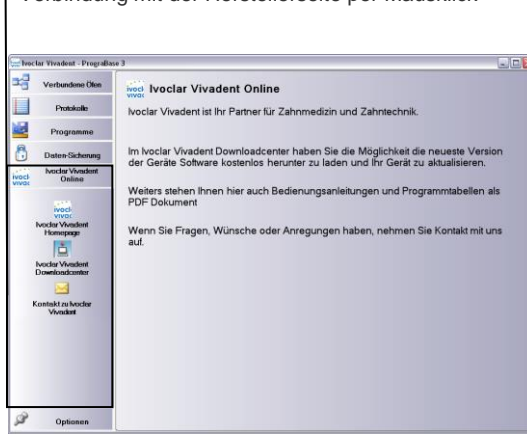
Verbindung mit der Herstellerseite per Mausklick

Ivoclar Vivadent - PrograBase 3

Verbundene Öfen

Protokolle

Programme

Daten-Sicherung

Ivoclar Vivadent Online

Ivoclar Vivadent Homepage

Ivoclar Vivadent Downloadcenter

Kontakt zu Ivoclar Vivadent

Optionen

Ivoclar Vivadent Online

Ivoclar Vivadent ist Ihr Partner für Zahnmedizin und Zahntechnik.

Im Ivoclar Vivadent Downloadcenter haben Sie die Möglichkeit die neueste Version der Geräte Software kostenlos herunter zu laden und Ihr Gerät zu aktualisieren.

Weiters stehen Ihnen hier auch Bedienungsanleitungen und Programmtabellen als PDF Dokument

Wenn Sie Fragen, Wünsche oder Anregungen haben, nehmen Sie Kontakt mit uns auf.